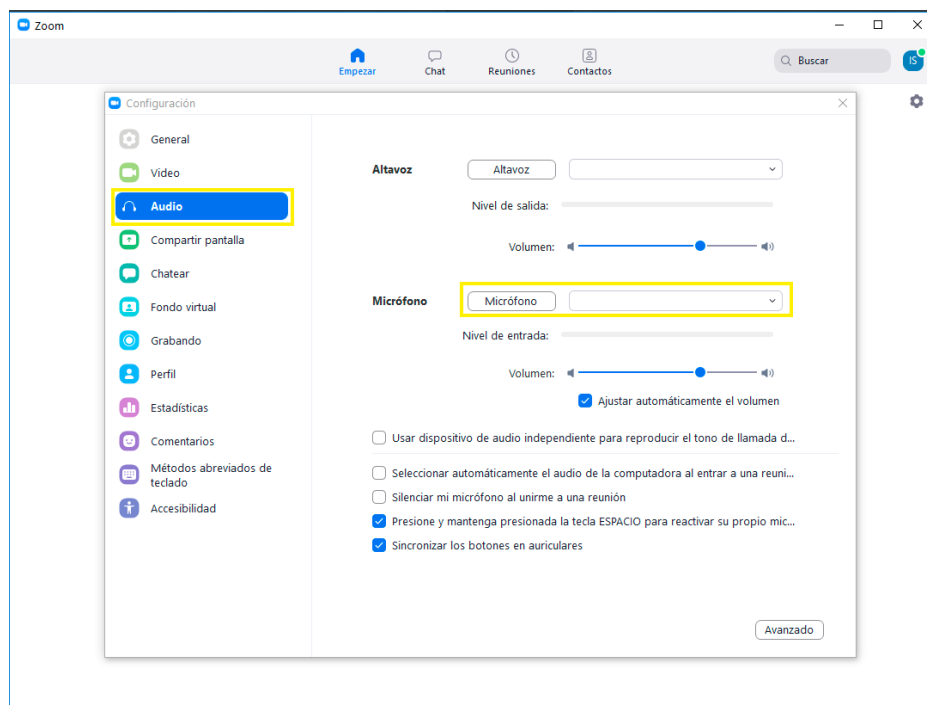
Zoom

Empezar
Chat
Reuniones
Contactos
Buscar
IS

Configuración

General
Vídeo
Audio
Compartir pantalla
Chatear
Fondo virtual
Grabando
Perfil
Estadísticas
Comentarios
Métodos abreviados de teclado
Accesibilidad

Altavoz
Altavoz
Nivel de salida:
Volumen:

Micrófono
Micrófono
Nivel de entrada:
Volumen:
Ajustar automáticamente el volumen

Usar dispositivo de audio independiente para reproducir el tono de llamada d...

Seleccionar automáticamente el audio de la computadora al entrar a una reuni...
Silenciar mi micrófono al unirme a una reunión
Presione y mantenga presionada la tecla ESPACIO para reactivar su propio mic...
Sincronizar los botones en auriculares

Avanzado